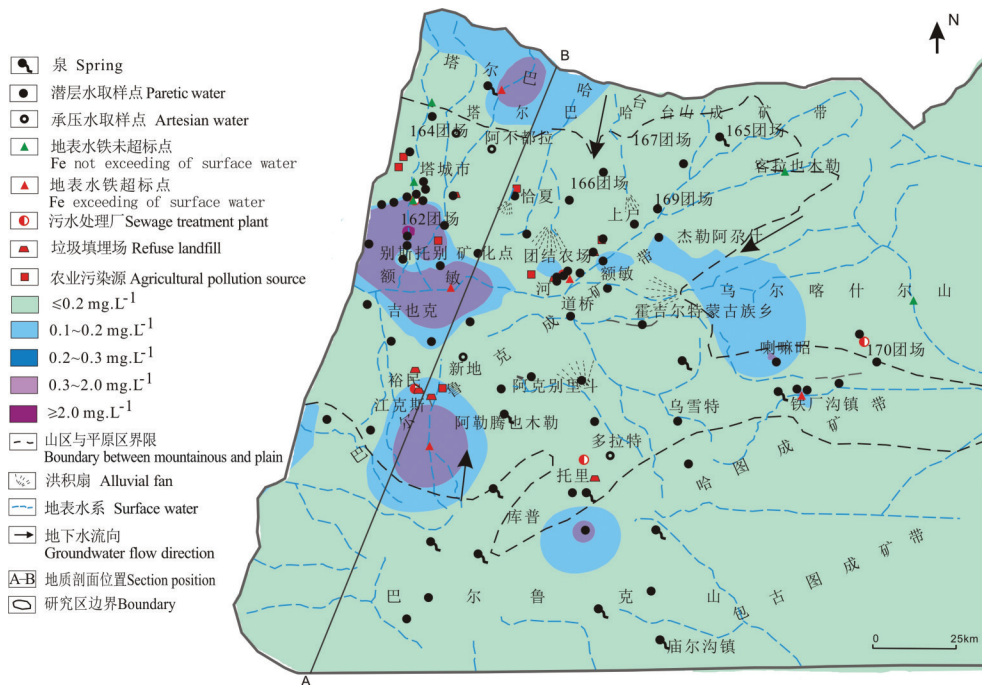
泉 Spring
潜层水取样点 Paretic water
承压水取样点 Artesian water
地表水铁未超标点 Fe not exceeding of surface water
地表水铁超标点 Fe exceeding of surface water
污水处理厂 Sewage treatment plant
垃圾填埋场 Refuse landfill
农业污染源 Agricultural pollution source
≤0.2 mg.L$^{-1}$
0.1~0.2 mg.L$^{-1}$
0.2~0.3 mg.L$^{-1}$
0.3~2.0 mg.L$^{-1}$
≥2.0 mg.L$^{-1}$
山区与平原区界限 Boundary between mountainous and plain
洪积扇 Alluvial fan
地表水系 Surface water
地下水流向 Groundwater flow direction
A–B 地质剖面位置 Section position
研究区边界 Boundary

N
B
塔 尔 巴 哈 台 山 成 矿 带
164团场
阿不都拉
167团场
165团场
塔城市
恰夏
166团场
169团场
客拉也木勒
162团场
上户
别 斯 托 别
矿化点
团结农场
杰勒阿尕什
额 敏 河
额敏
带
乌 尔 喀 什 尔 山
吉也克
道桥
霍吉尔特蒙古族乡
成
喇嘛昭
170团场
新地
克
裕民
阿克别里斗
江克斯
阿勒腾也木勒
乌雪特
铁厂沟镇
带
矿
巴
多拉特
哈 图 成
托里
库普
巴 尔 鲁 克 山 包 古 图 成 矿 带
庙尔沟镇
0 25km
A